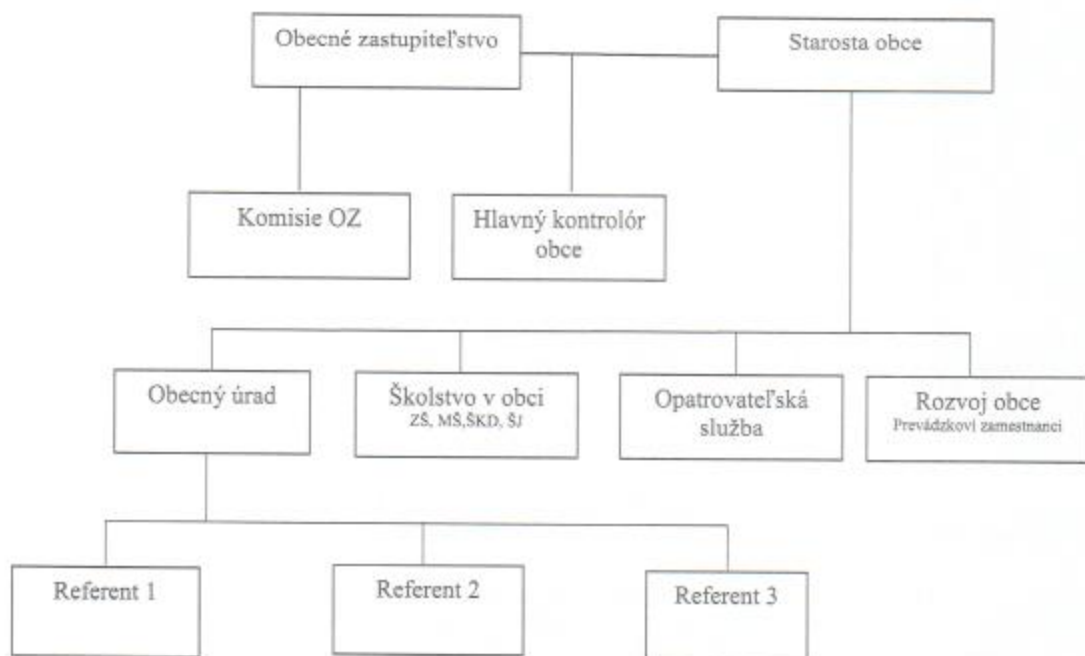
Obecné zastupiteľstvo

Starosta obce

Komisie OZ

Hlavný kontrolór obce

Obecný úrad

Školstvo v obci
ZŠ, MŠ,ŠKD, ŠJ

Opatrovateľská služba

Rozvoj obce
Prevádzkoví zamestnanci

Referent 1

Referent 2

Referent 3